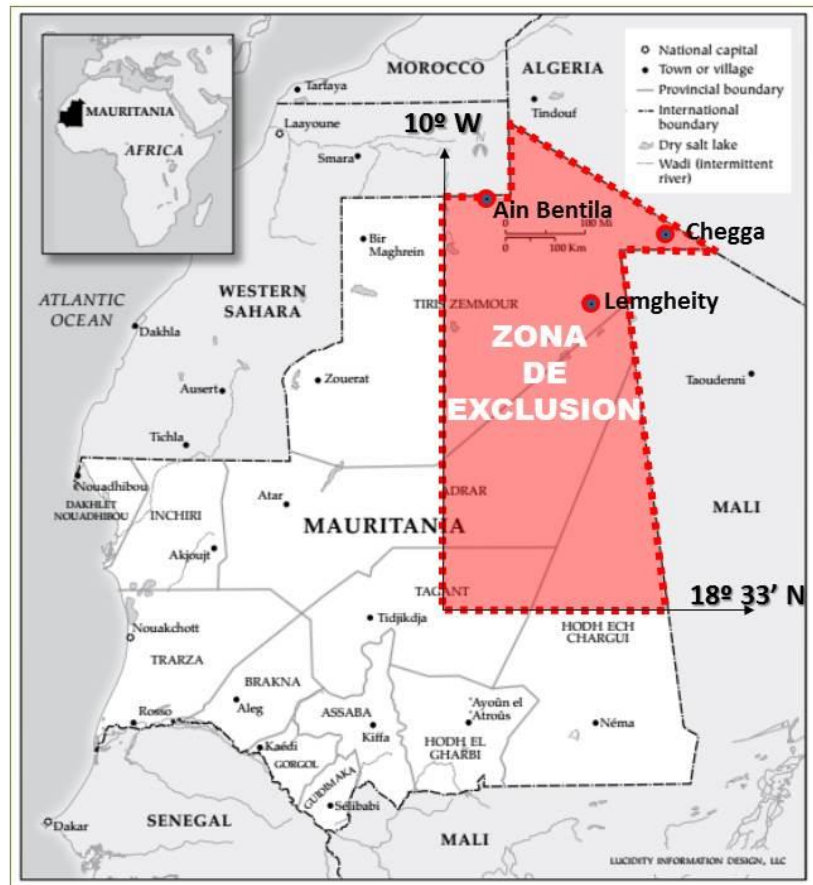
MAURITANIA
AFRICA

National capital
Town or village
Provincial boundary
International boundary
Dry salt lake
Wadi (intermittent river)

MOROCCO
ALGERIA
Tarfaya
Laayoune
Tindouf
Smara
10º W
Ain Bentila
Chegga
0 100 Mi
0 100 Km
Bir Maghrein
ATLANTIC OCEAN
WESTERN SAHARA
TIRIS ZEMMOUR
Lemgheity
Dakhla
ZONA DE EXCLUSION
Zouerat
Ausert
Taoudenni
Tichla
Nouadhibou
DAKHLET NOUADHIBOU
INCHIRI
Atar
ADRAR
MAURITANIA
MALI
Akjoujt
TAGANT
18º 33' N
Nouakchott
Tidjikdja
HODH ECH CHARGUI
TRARZA
BRAKNA
Aleg
ASSABA
'Ayoûn el 'Atroûs
Rosso
Kiffa
HODH EL GHARBI
Néma
Kaédi
GORGOL
GUIDIMAKA
Sélibabi
Dakar
SENEGAL
MALI
LUCIDITY INFORMATION DESIGN, LLC